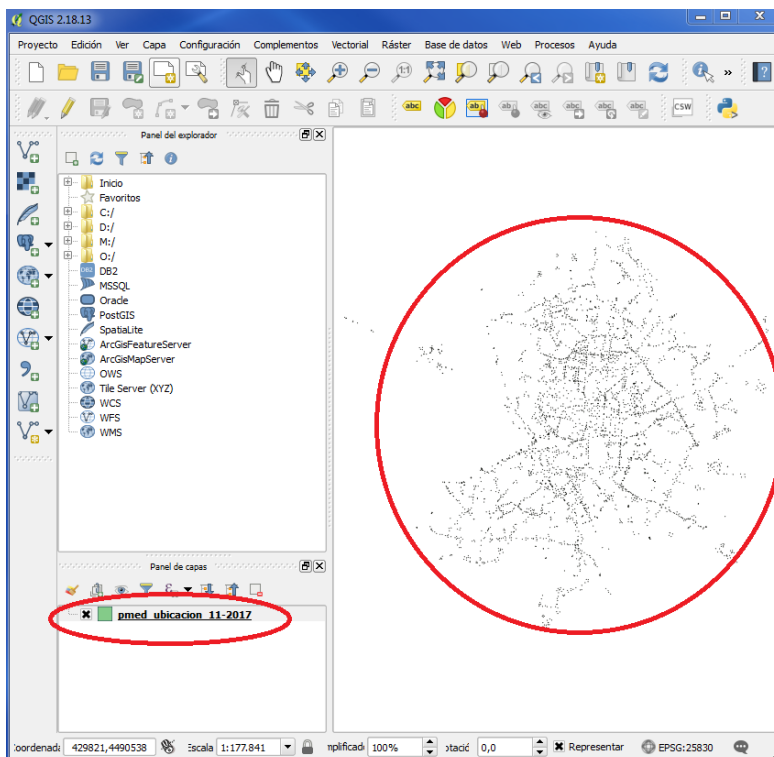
QGIS 2.18.13

Proyecto Edición Ver Capa Configuración Complementos Vectorial Ráster Base de datos Web Procesos Ayuda

abc

CSW

Panel del explorador

Inicio
Favoritos
C:/
D:/
M:/
O:/
DB2
MSSQL
Oracle
PostGIS
SpatiaLite
ArcGisFeatureServer
ArcGisMapServer
OWS
Tile Server (XYZ)
WCS
WFS
WMS

Panel de capas

pmed_ubicacion_11-2017

Coordenada 429821,4490538 Escala 1:177.841 mplificad 100% otació 0,0 Representar EPSG:25830